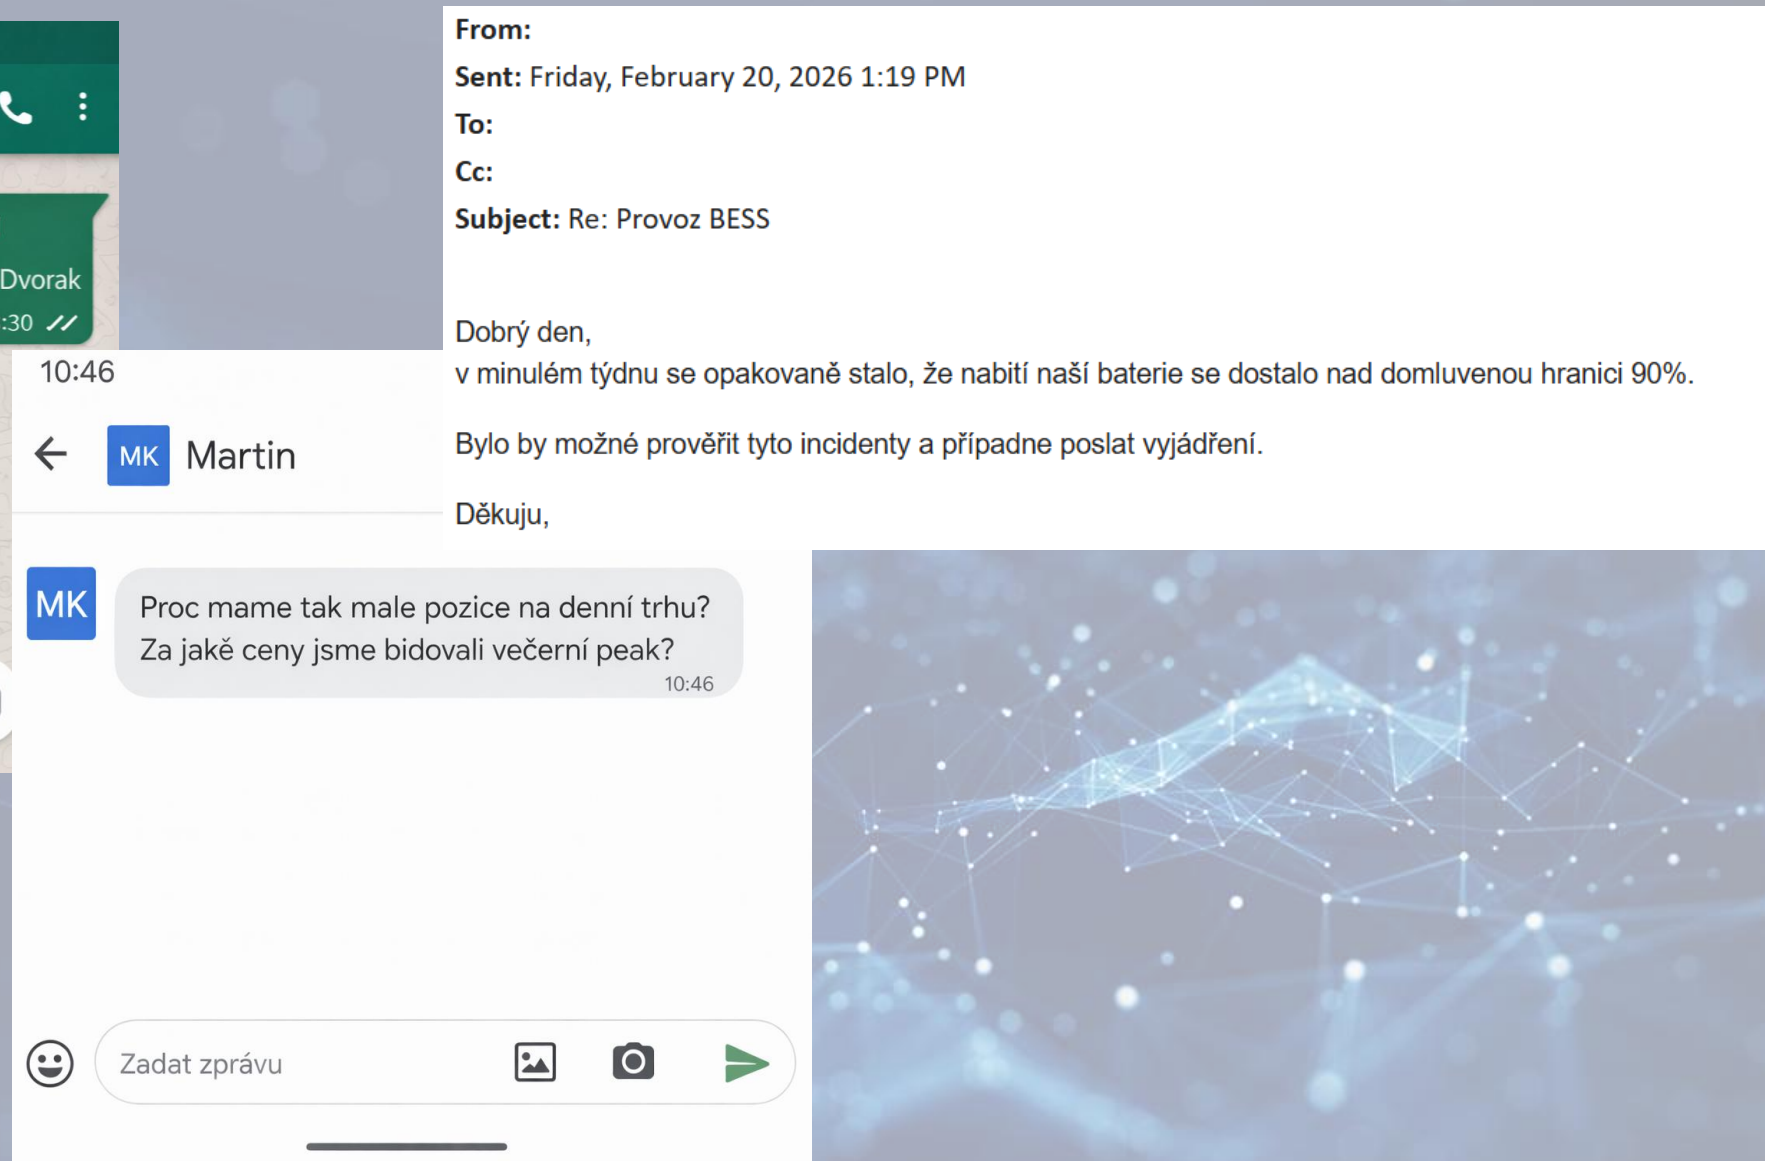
Dvorak
:30

From:
Sent: Friday, February 20, 2026 1:19 PM
To:
Cc:
Subject: Re: Provoz BESS

Dobrý den,
v minulém týdnu se opakovaně stalo, že nabití naší baterie se dostalo nad domluvenou hranici 90%.

Bylo by možné prověřit tyto incidenty a případne poslat vyjádření.

Děkuju,

10:46

MK Martin

MK

Proc mame tak male pozice na denní trhu?
Za jakě ceny jsme bidovali večerní peak?
10:46

Zadat zprávu